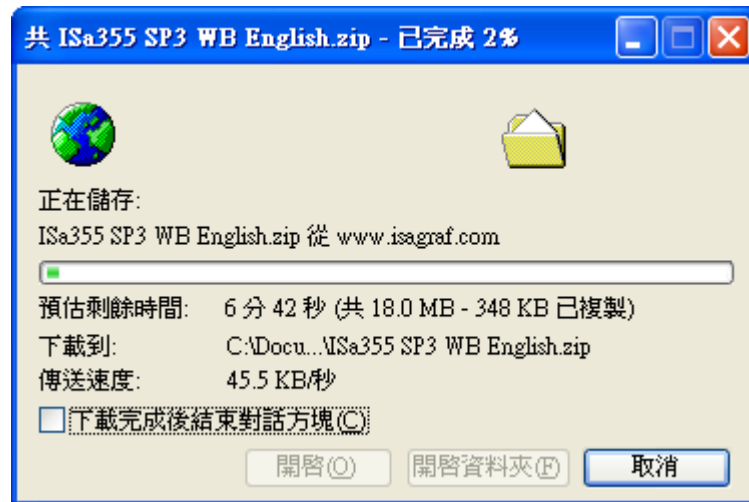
共 ISa355 SP3 WB English.zip - 已完成 2%

正在儲存:
ISa355 SP3 WB English.zip 從 www.isagraf.com

預估剩餘時間: 6 分 42 秒 (共 18.0 MB - 348 KB 已複製)
下載到: C:\Docu...\ISa355 SP3 WB English.zip
傳送速度: 45.5 KB/秒

下載完成後結束對話方塊(C)

開啟(O) 開啟資料夾(F) 取消